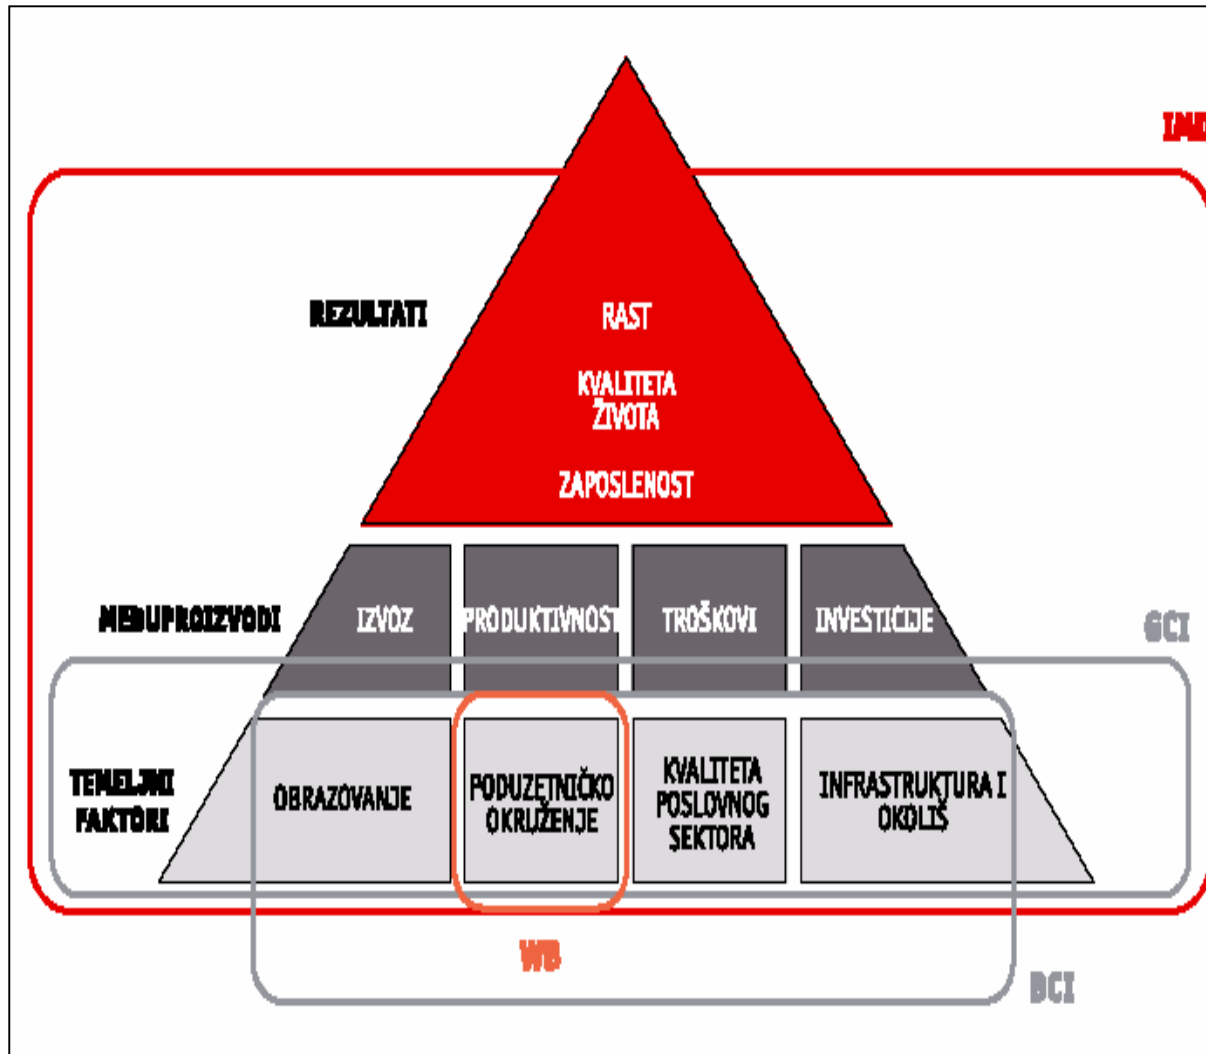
IMD

REZULTATI

RAST

KVALITETA ŽIVOTA

ZAPOSLENOST

MEĐUPROIZVODI

IZVOZ

PRODUKTIVNOST

TROŠKOVI

INVESTICIJE

GCI

TEMELJNI FAKTORI

OBRAZOVANJE

PODUZETNIČKO OKRUŽENJE

KVALITETA POSLOVNOG SEKTORA

INFRASTRUKTURA I OKOLIŠ

WB

BCI